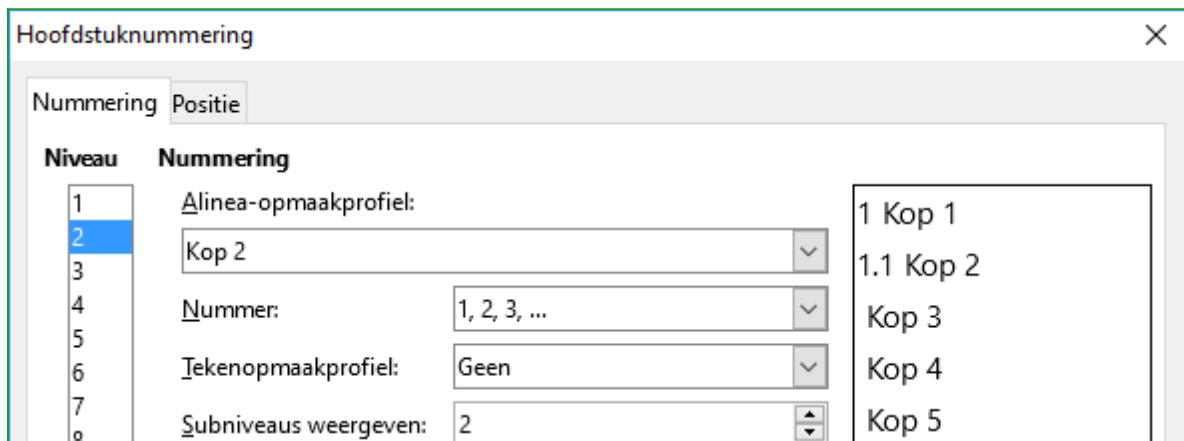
Hoofdstuknummering

×

Nummering Positie

Niveau

1
2
3
4
5
6
7
8

Nummering

Alinea-opmaakprofiel:

Kop 2

Nummer: 1, 2, 3, ...

Tekenopmaakprofiel: Geen

Subniveaus weergeven: 2

1 Kop 1
1.1 Kop 2
Kop 3
Kop 4
Kop 5